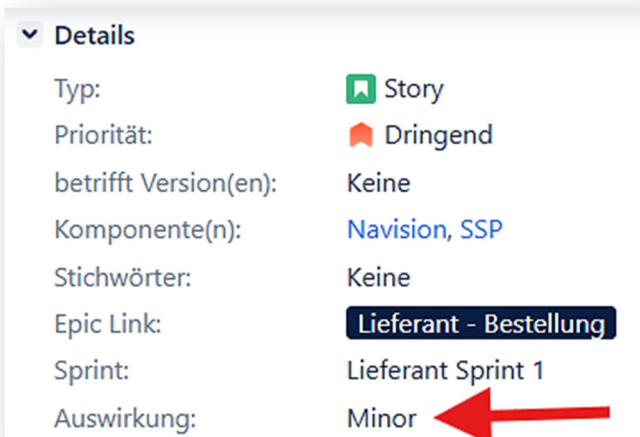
Details

| | |
|---|---|
| Typ: | Story |
| Priorität: | Dringend |
| betrifft Version(en): | Keine |
| Komponente(n): | Navision, SSP |
| Stichwörter: | Keine |
| Epic Link: | Lieferant - Bestellung |
| Sprint: | Lieferant Sprint 1 |
| Auswirkung: | Minor |